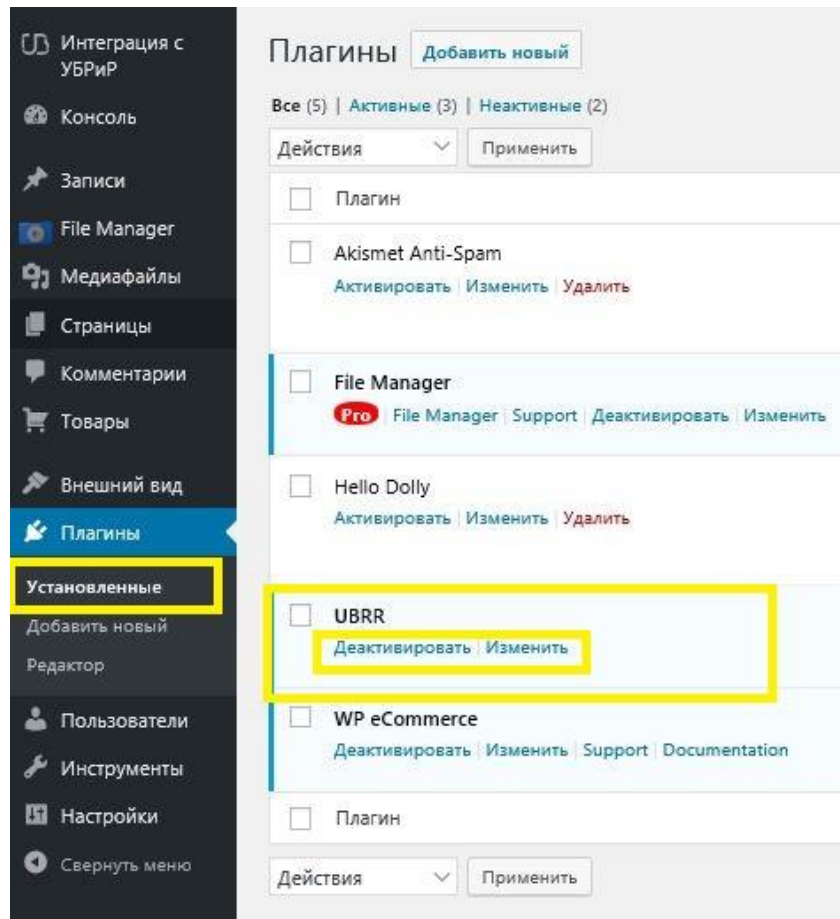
Интеграция с УБРиР
Консоль
Записи
File Manager
Медиафайлы
Страницы
Комментарии
Товары
Внешний вид
Плагины
Установленные
Добавить новый
Редактор
Пользователи
Инструменты
Настройки
Свернуть меню

Плагины Добавить новый

Все (5) | Активные (3) | Неактивные (2)

Действия Применить

| | Плагин |
|---|---|
| | Akismet Anti-Spam<br>Активировать \| Изменить \| Удалить |
| | File Manager<br>Pro \| File Manager \| Support \| Деактивировать \| Изменить |
| | Hello Dolly<br>Активировать \| Изменить \| Удалить |
| | UBRR<br>Деактивировать \| Изменить |
| | WP eCommerce<br>Деактивировать \| Изменить \| Support \| Documentation |
| | Плагин |

Действия Применить